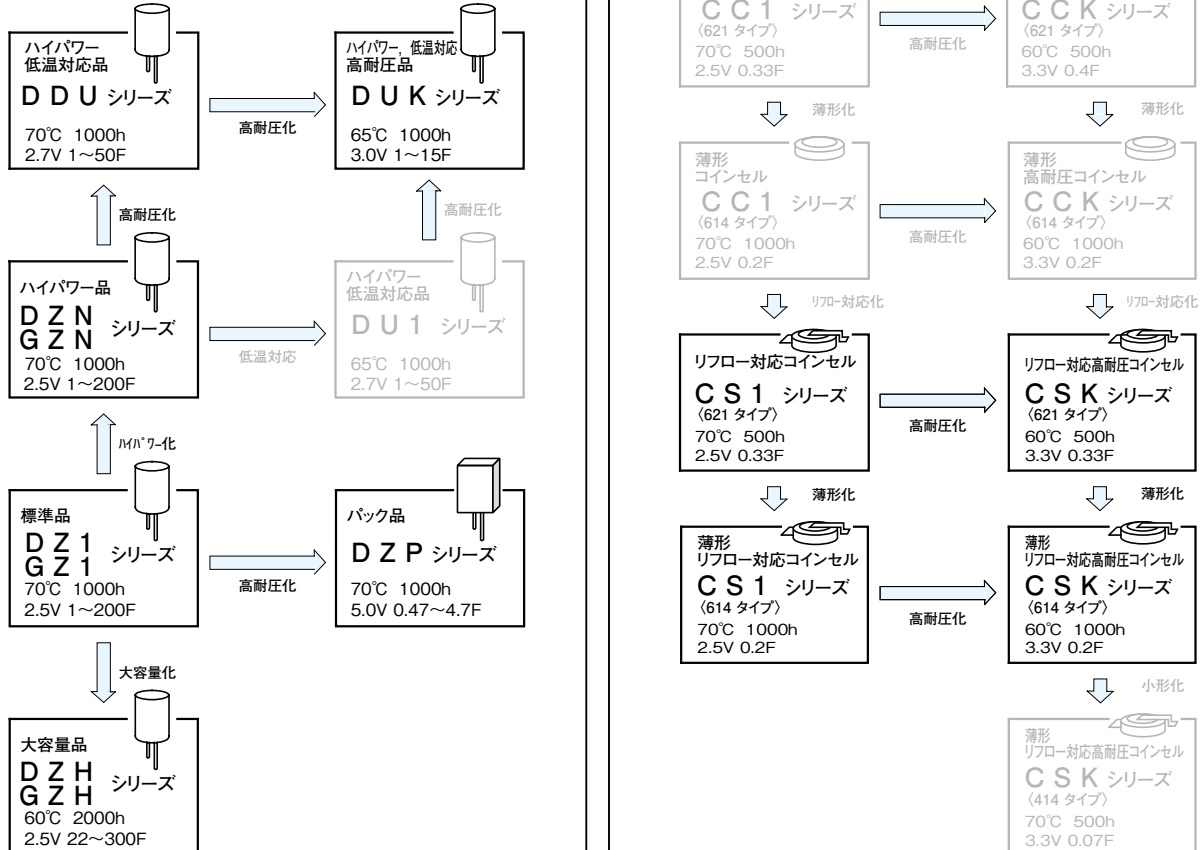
ハイパワー低温対応品
DDU シリーズ
70℃ 1000h
2.7V 1～50F

高耐圧化

ハイパワー、低温対応高耐圧品
DUK シリーズ
65℃ 1000h
3.0V 1～15F

高耐圧化

高耐圧化

ハイパワー品
DZN
GZN シリーズ
70℃ 1000h
2.5V 1～200F

低温対応

ハイパワー低温対応品
DU1 シリーズ
65℃ 1000h
2.7V 1～50F

ハイパワー化

標準品
DZ1
GZ1 シリーズ
70℃ 1000h
2.5V 1～200F

高耐圧化

パック品
DZP シリーズ
70℃ 1000h
5.0V 0.47～4.7F

大容量化

大容量品
DZH
GZH シリーズ
60℃ 2000h
2.5V 22～300F

CC1 シリーズ
〈621 タイプ〉
70℃ 500h
2.5V 0.33F

高耐圧化

CCK シリーズ
〈621 タイプ〉
60℃ 500h
3.3V 0.4F

薄形化

薄形化

薄形コインセル
CC1 シリーズ
〈614 タイプ〉
70℃ 1000h
2.5V 0.2F

高耐圧化

薄形高耐圧コインセル
CCK シリーズ
〈614 タイプ〉
60℃ 1000h
3.3V 0.2F

リフロー対応化

リフロー対応化

リフロー対応コインセル
CS1 シリーズ
〈621 タイプ〉
70℃ 500h
2.5V 0.33F

高耐圧化

リフロー対応高耐圧コインセル
CSK シリーズ
〈621 タイプ〉
60℃ 500h
3.3V 0.33F

薄形化

薄形化

薄形リフロー対応コインセル
CS1 シリーズ
〈614 タイプ〉
70℃ 1000h
2.5V 0.2F

高耐圧化

薄形リフロー対応高耐圧コインセル
CSK シリーズ
〈614 タイプ〉
60℃ 1000h
3.3V 0.2F

小形化

薄形リフロー対応高耐圧コインセル
CSK シリーズ
〈414 タイプ〉
70℃ 500h
3.3V 0.07F